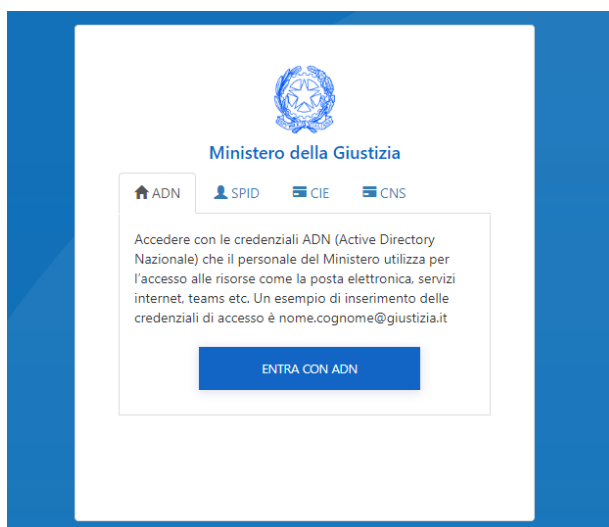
Ministero della Giustizia

ADN SPID CIE CNS

Accedere con le credenziali ADN (Active Directory Nazionale) che il personale del Ministero utilizza per l'accesso alle risorse come la posta elettronica, servizi internet, teams etc. Un esempio di inserimento delle credenziali di accesso è nome.cognome@giustizia.it

ENTRA CON ADN